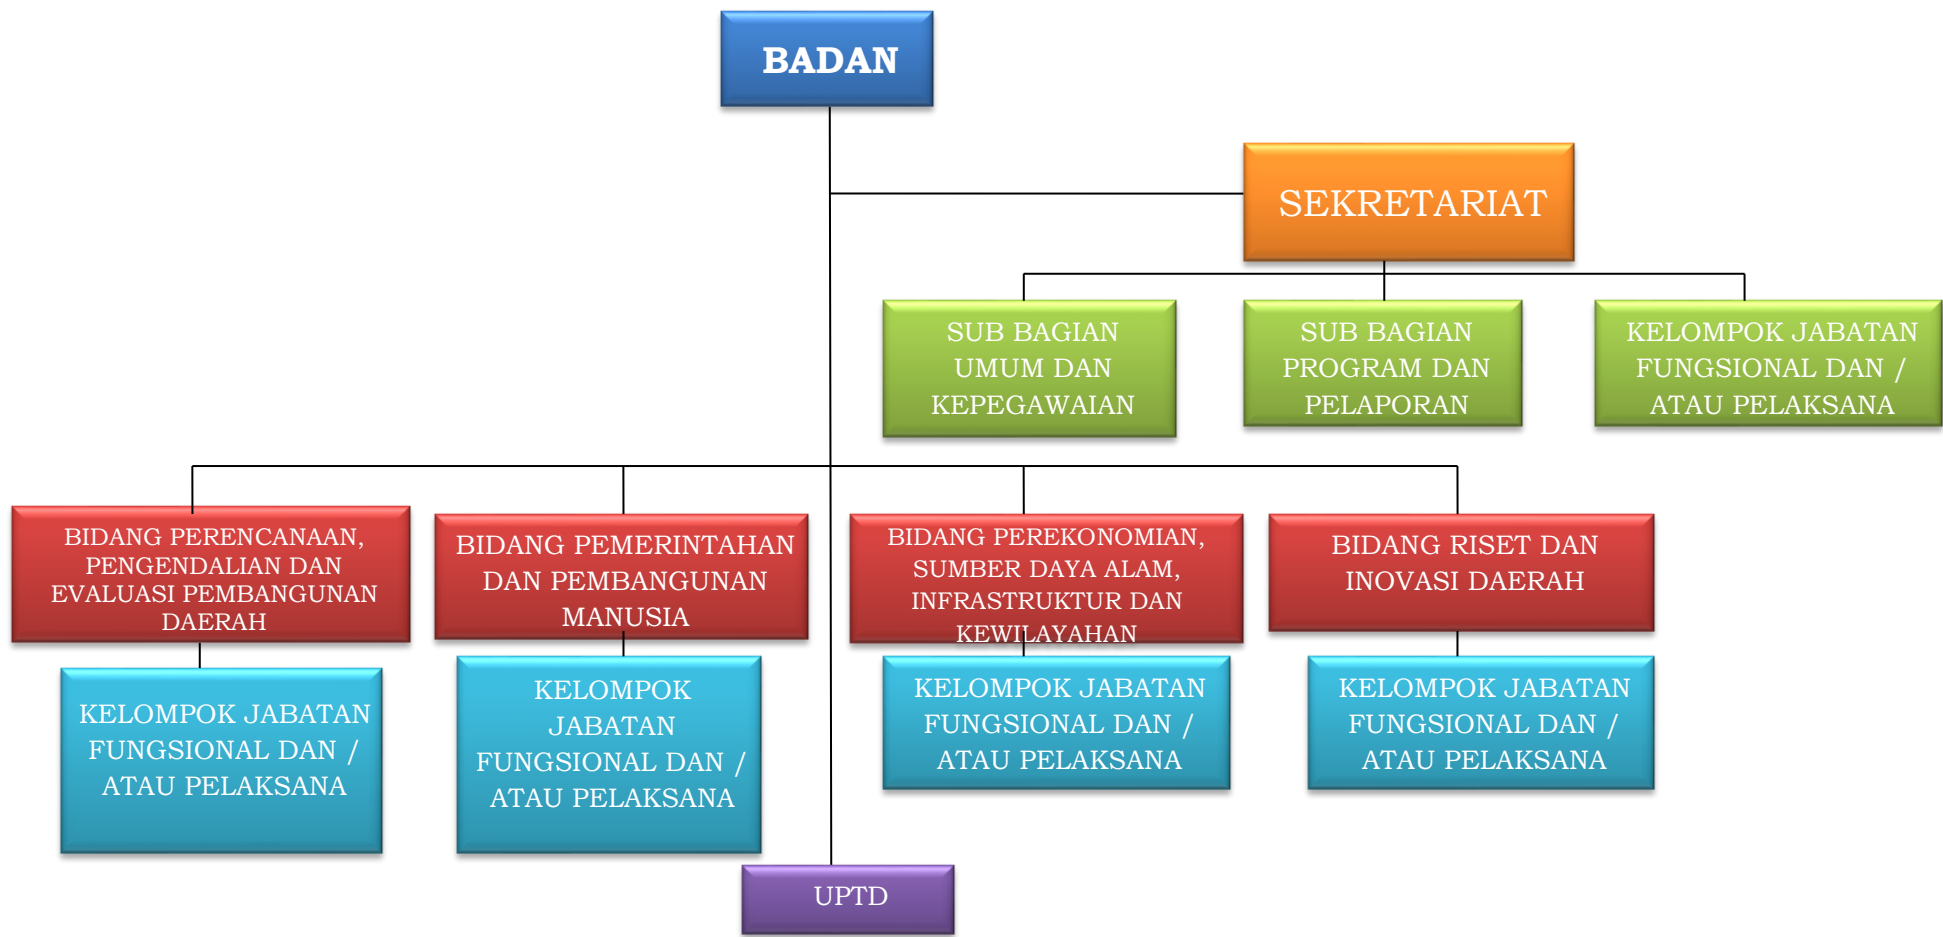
BADAN

SEKRETARIAT

SUB BAGIAN UMUM DAN KEPEGAWAIAN

SUB BAGIAN PROGRAM DAN PELAPORAN

KELOMPOK JABATAN FUNGSIONAL DAN / ATAU PELAKSANA

BIDANG PERENCANAAN, PENGENDALIAN DAN EVALUASI PEMBANGUNAN DAERAH

KELOMPOK JABATAN FUNGSIONAL DAN / ATAU PELAKSANA

BIDANG PEMERINTAHAN DAN PEMBANGUNAN MANUSIA

KELOMPOK JABATAN FUNGSIONAL DAN / ATAU PELAKSANA

BIDANG PEREKONOMIAN, SUMBER DAYA ALAM, INFRASTRUKTUR DAN KEWILAYAHAN

KELOMPOK JABATAN FUNGSIONAL DAN / ATAU PELAKSANA

BIDANG RISET DAN INOVASI DAERAH

KELOMPOK JABATAN FUNGSIONAL DAN / ATAU PELAKSANA

UPTD